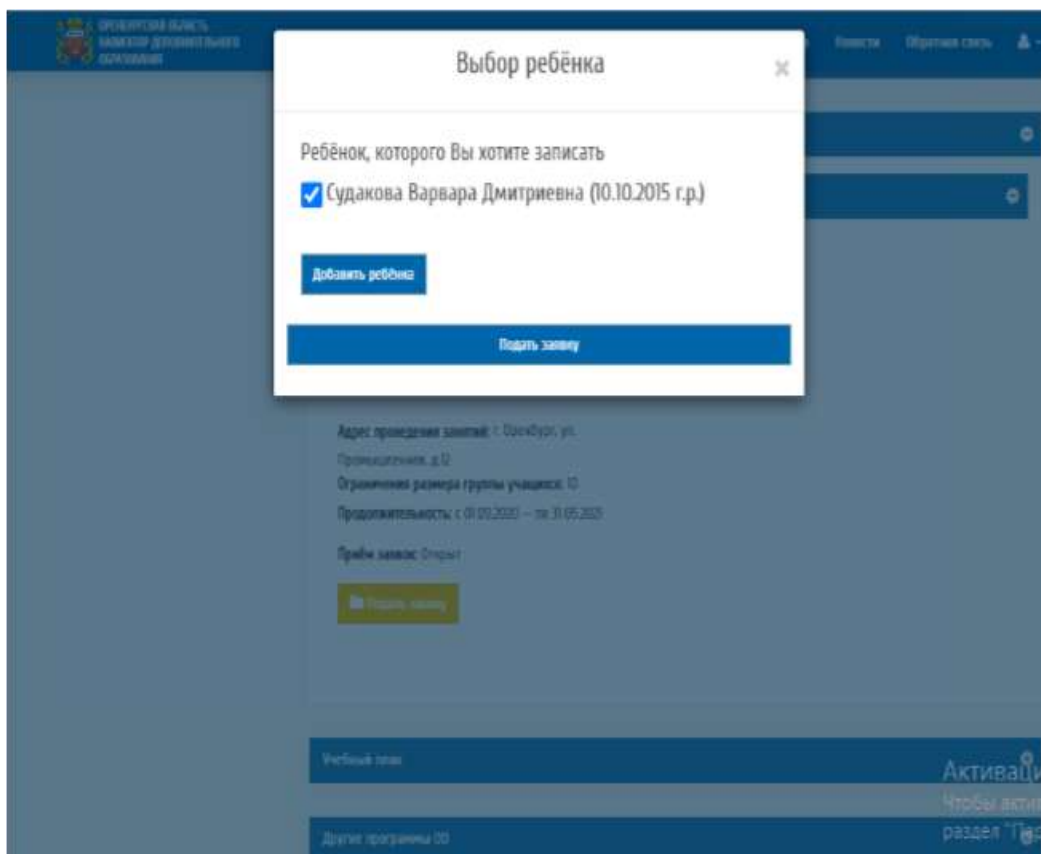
ОРЕНБУРГСКАЯ ОБЛАСТЬ НАВИГАТОР ДОПОЛНИТЕЛЬНОГО ОБРАЗОВАНИЯ

Новости Обратная связь

Выбор ребёнка

×

Ребёнок, которого Вы хотите записать

Судакова Варвара Дмитриевна (10.10.2015 г.р.)

Добавить ребёнка

Подать заявку

Адрес проведения занятий: г. Оренбург, ул. Промышленная, д.12

Ограничения размера группы учащихся: 10

Продолжительность: с 01.09.2020 — по 31.05.2021

Приём заявок: Открыт

Подать заявку

Учебный план

Другие программы ОО

Активаци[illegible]
Чтобы акти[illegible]
раздел "Па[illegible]